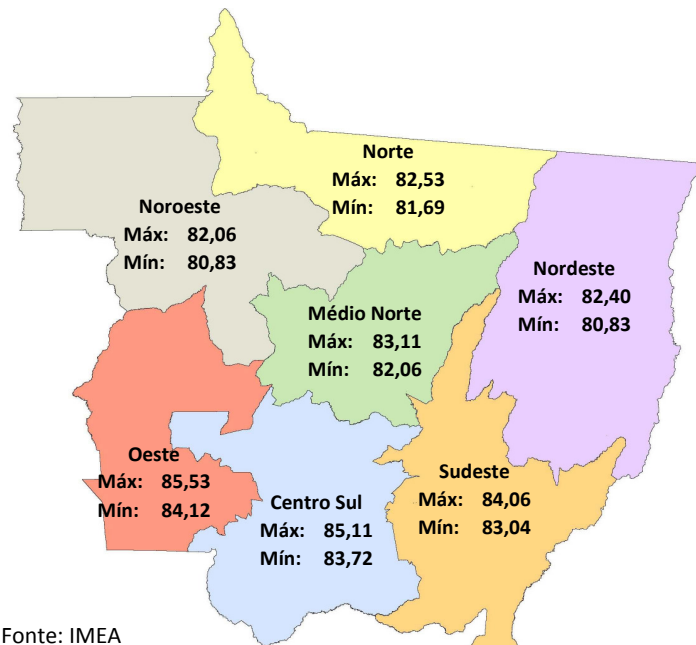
Norte
Máx: 82,53
Mín: 81,69

Noroeste
Máx: 82,06
Mín: 80,83

Nordeste
Máx: 82,40
Mín: 80,83

Médio Norte
Máx: 83,11
Mín: 82,06

Oeste
Máx: 85,53
Mín: 84,12

Centro Sul
Máx: 85,11
Mín: 83,72

Sudeste
Máx: 84,06
Mín: 83,04

Fonte: IMEA